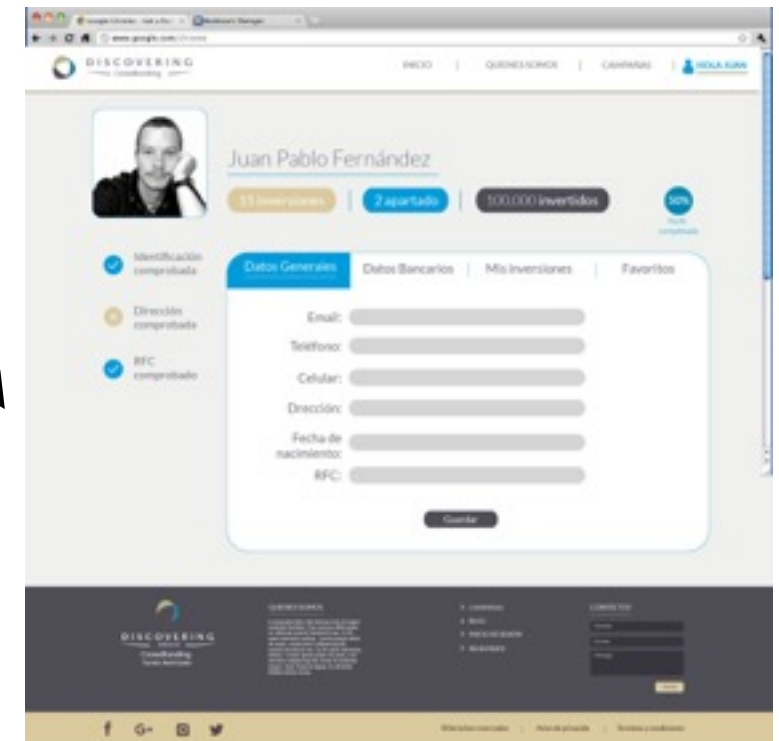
DISCOVERING
Crowdfunding

INICIO | QUIENES SOMOS | CAMPAÑAS | HOLA JUAN

Juan Pablo Fernández

15 Inversiones | 2 apartado | 100,000 invertidos

50%
Perfil completado

Identificación comprobada

Dirección comprobada

RFC comprobado

Datos Generales | Datos Bancarios | Mis Inversiones | Favoritos

Email:
Telefono:
Celular:
Dirección:
Fecha de nacimiento:
RFC:

Guardar

DISCOVERING
Crowdfunding

QUIENES SOMOS

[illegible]

CONTACTO

Enviar

f G+ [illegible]

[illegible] | Aviso de privacidad | Términos y condiciones